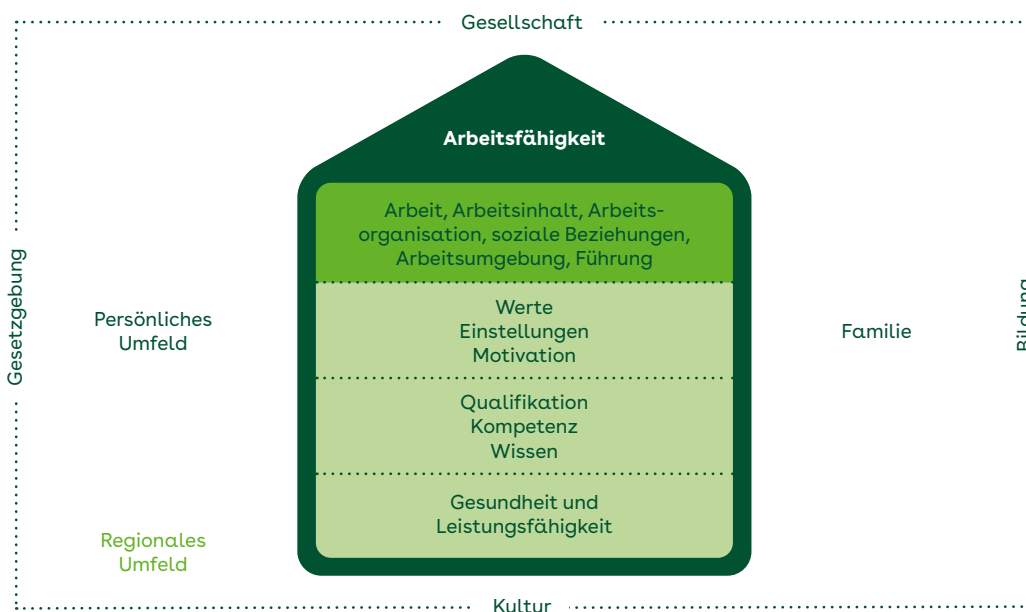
Gesellschaft

Gesetzgebung

Arbeitsfähigkeit

Arbeit, Arbeitsinhalt, Arbeitsorganisation, soziale Beziehungen, Arbeitsumgebung, Führung

Werte
Einstellungen
Motivation

Qualifikation
Kompetenz
Wissen

Gesundheit und
Leistungsfähigkeit

Persönliches
Umfeld

Familie

Bildung

Regionales
Umfeld

Kultur